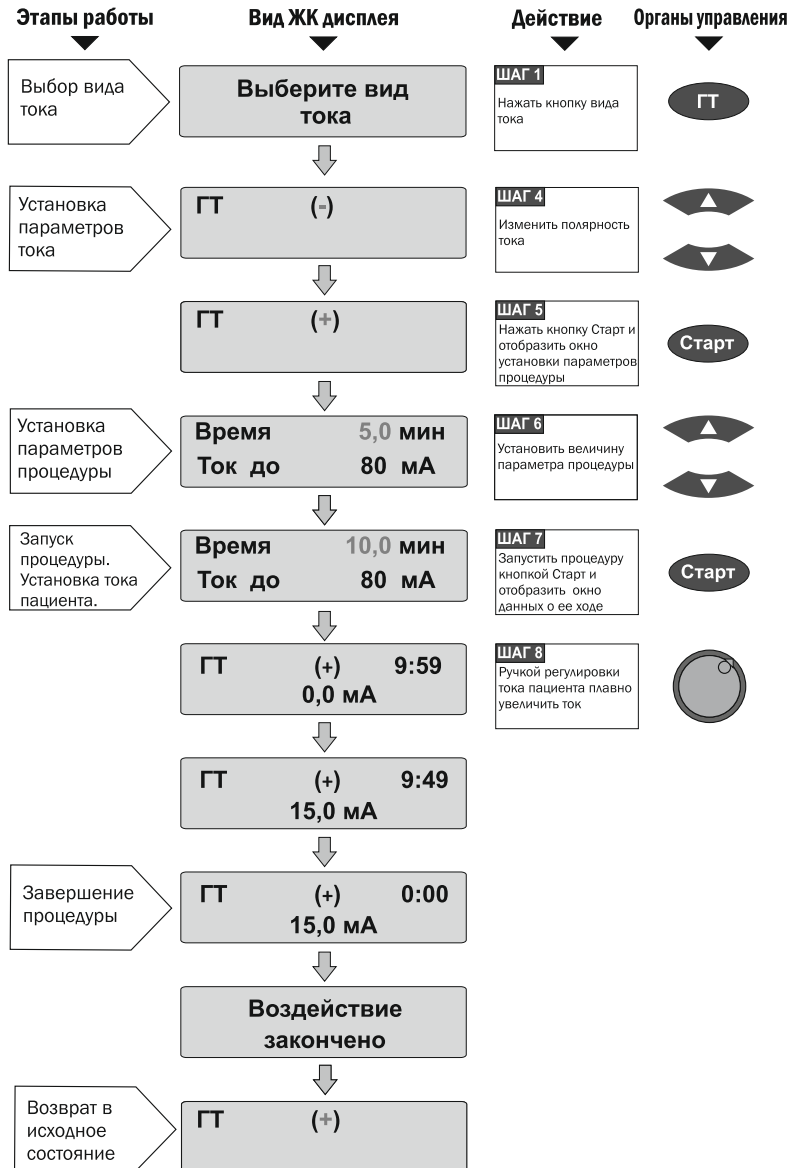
Этапы работы

Вид ЖК дисплея

Действие

Органы управления

Выбор вида тока

Выберите вид тока

ШАГ 1
Нажать кнопку вида тока

ГТ

Установка параметров тока

ГТ (-)

ШАГ 4
Изменить полярность тока

ГТ (+)

ШАГ 5
Нажать кнопку Старт и отобразить окно установки параметров процедуры

Старт

Установка параметров процедуры

Время 5,0 мин
Ток до 80 мА

ШАГ 6
Установить величину параметра процедуры

Запуск процедуры. Установка тока пациента.

Время 10,0 мин
Ток до 80 мА

ШАГ 7
Запустить процедуру кнопкой Старт и отобразить окно данных о ее ходе

Старт

ГТ (+) 9:59
0,0 мА

ШАГ 8
Ручкой регулировки тока пациента плавно увеличить ток

ГТ (+) 9:49
15,0 мА

Завершение процедуры

ГТ (+) 0:00
15,0 мА

Воздействие закончено

Возврат в исходное состояние

ГТ (+)